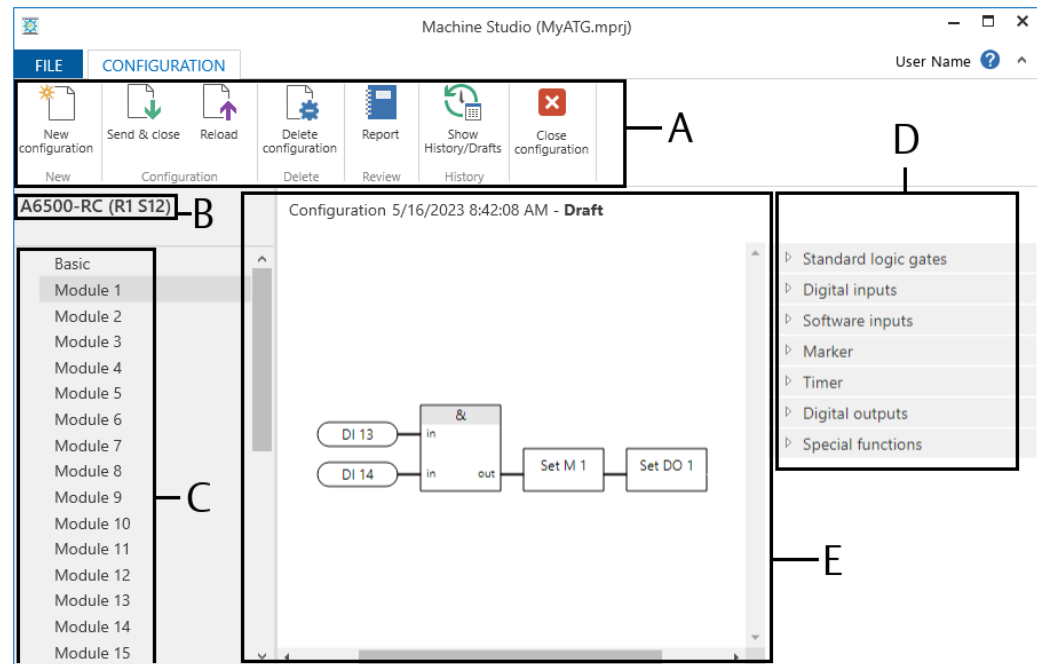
Machine Studio (MyATG.mprj)

FILE CONFIGURATION

User Name

New configuration
New

Send & close
Reload
Configuration

Delete configuration
Delete

Report
Review

Show History/Drafts
History

Close configuration

A

D

A6500-RC (R1 S12)

B

Basic
Module 1
Module 2
Module 3
Module 4
Module 5
Module 6
Module 7
Module 8
Module 9
Module 10
Module 11
Module 12
Module 13
Module 14
Module 15

C

Configuration 5/16/2023 8:42:08 AM - **Draft**

DI 13
DI 14
&
in
in
out
Set M 1
Set DO 1

Standard logic gates
Digital inputs
Software inputs
Marker
Timer
Digital outputs
Special functions

E